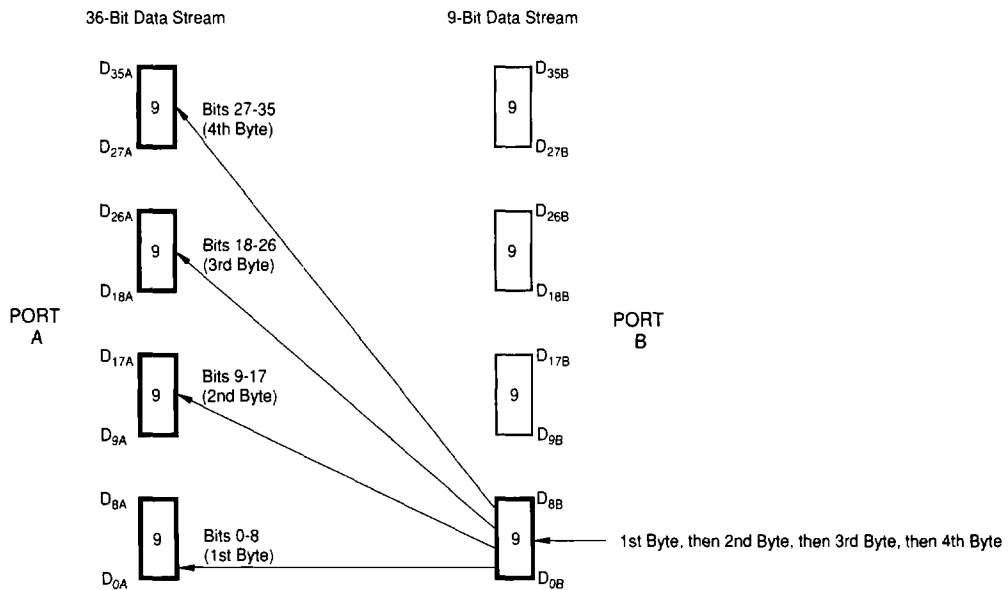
36-Bit Data Stream

9-Bit Data Stream

$D_{35A}$

9

$D_{27A}$

Bits 27-35 (4th Byte)

$D_{35B}$

9

$D_{27B}$

$D_{26A}$

9

$D_{18A}$

Bits 18-26 (3rd Byte)

$D_{26B}$

9

$D_{18B}$

PORT A

PORT B

$D_{17A}$

9

$D_{9A}$

Bits 9-17 (2nd Byte)

$D_{17B}$

9

$D_{9B}$

$D_{8A}$

9

$D_{0A}$

Bits 0-8 (1st Byte)

$D_{8B}$

9

$D_{0B}$

1st Byte, then 2nd Byte, then 3rd Byte, then 4th Byte